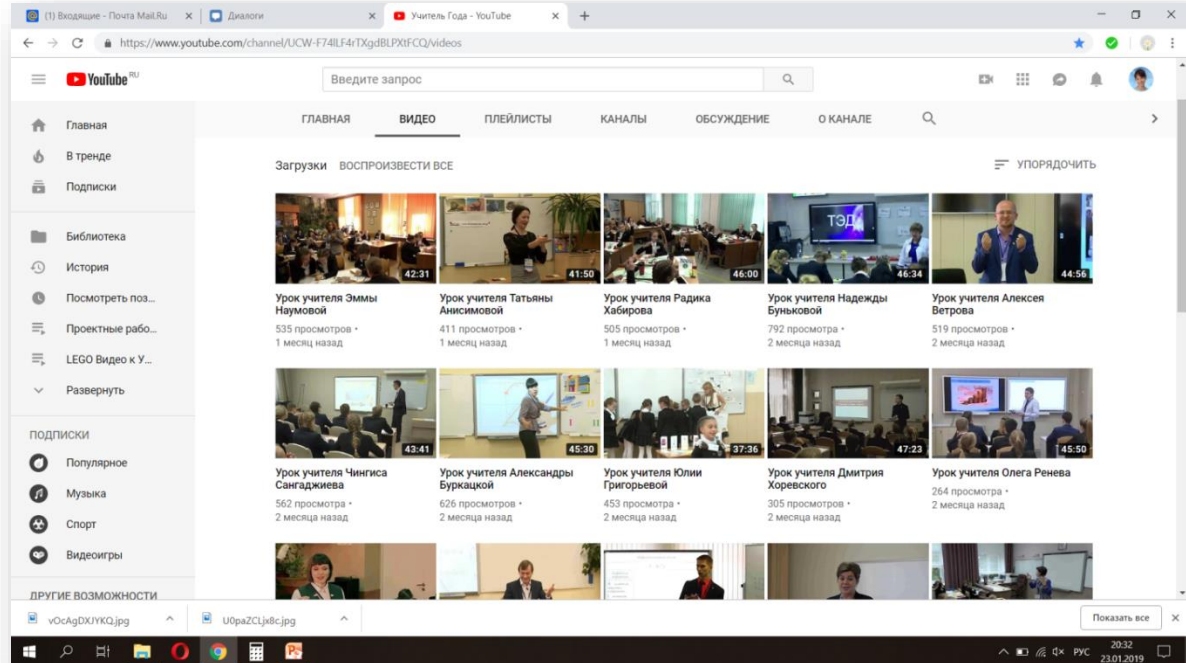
(1) Входящие - Почта Mail.Ru ×
Диалоги ×
Учитель Года - YouTube ×
+

https://www.youtube.com/channel/UCW-F74lLF4rTXgdBLPXtFCQ/videos

YouTube RU
Введите запрос

Главная
В тренде
Подписки
Библиотека
История
Посмотреть поз...
Проектные рабо...
LEGO Видео к У...
Развернуть

ПОДПИСКИ
Популярное
Музыка
Спорт
Видеоигры

ДРУГИЕ ВОЗМОЖНОСТИ

ГЛАВНАЯ ВИДЕО ПЛЕЙЛИСТЫ КАНАЛЫ ОБСУЖДЕНИЕ О КАНАЛЕ

Загрузки ВОСПРОИЗВЕСТИ ВСЕ
УПОРЯДОЧИТЬ

42:31
Урок учителя Эммы Наумовой
535 просмотров •
1 месяц назад

41:50
Урок учителя Татьяны Анисимовой
411 просмотров •
1 месяц назад

46:00
Урок учителя Радика Хабирова
505 просмотров •
1 месяц назад

ТЭД
46:34
Урок учителя Надежды Буньковой
792 просмотра •
2 месяца назад

44:56
Урок учителя Алексея Ветрова
519 просмотров •
2 месяца назад

43:41
Урок учителя Чингиса Санганджиева
562 просмотра •
2 месяца назад

45:30
Урок учителя Александры Буркацкой
626 просмотров •
2 месяца назад

37:36
Урок учителя Юлии Григорьевой
453 просмотра •
2 месяца назад

47:23
Урок учителя Дмитрия Хоревского
305 просмотров •
2 месяца назад

45:50
Урок учителя Олега Ренева
264 просмотра •
2 месяца назад

vOcAgDXJYKQ.jpg
U0paZCLjx8c.jpg
Показать все

РУС 20:32 23.01.2019